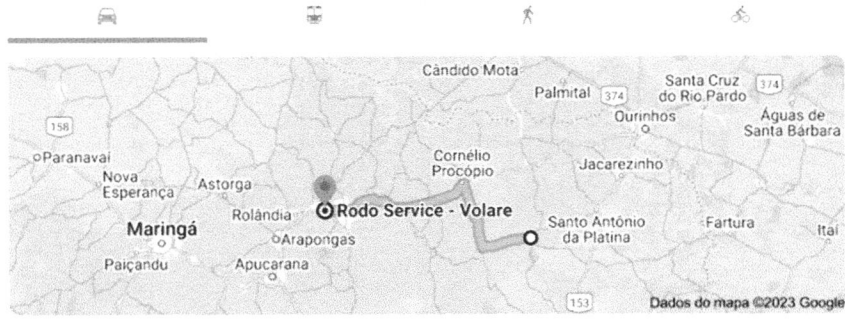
Cândido Mota
Palmital 374
Santa Cruz do Rio Pardo 374
Ourinhos
Águas de Santa Bárbara
158
Paranavaí
Nova Esperança
Astorga
Cornélio Procópio
Jacarezinho
Rolândia
Rodo Service - Volare
Santo Antônio da Platina
Fartura
Itaí
Maringá
Arapongas
Paiçandu
Apucarana
153
Dados do mapa ©2023 Google